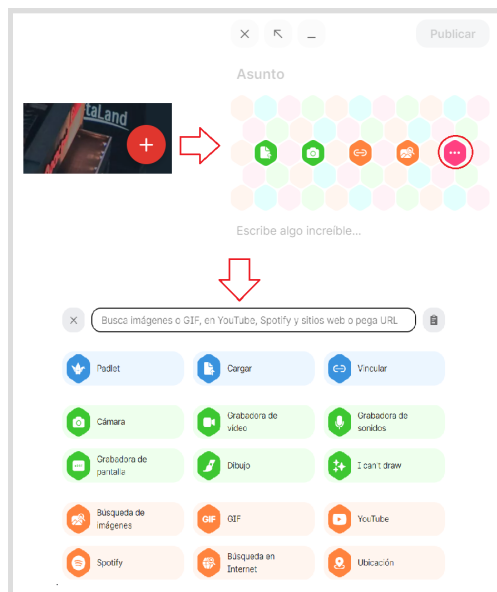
Publicar

Asunto

taLand

Escribe algo increíble...

Busca imágenes o GIF, en YouTube, Spotify y sitios web o pega URL

Padlet

Cargar

Vincular

Cámara

Grabadora de video

Grabadora de sonidos

Grabadora de pantalla

Dibujo

I can't draw

Búsqueda de imágenes

GIF

GIF

YouTube

Spotify

Búsqueda en Internet

Ubicación